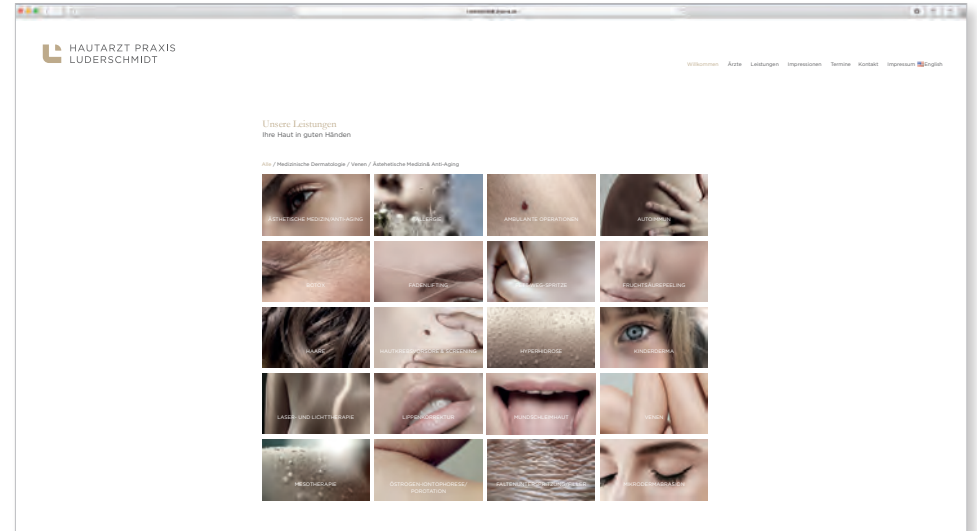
HAUTARZT PRAXIS
LUDERSCHMIDT

Willkommen Ärzte Leistungen Impressionen Termine Kontakt Impressum English

Unsere Leistungen
Ihre Haut in guten Händen

Alle / Medizinische Dermatologie / Venen / Ästhetische Medizin& Anti-Aging

ÄSTHETISCHE MEDIZIN/ANTI-AGING
ALLERGIE
AMBULANTE OPERATIONEN
AUTOIMMUN
BOTOX
FADENLIFTING
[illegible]-WEG-SPRITZE
FRUCHTSÄUREPEELING
HAARE
HAUTKREBS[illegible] & SCREENING
HYPERHIDROSE
KINDERDERMA
LASER- UND LICHTTHERAPIE
LIPPENKORREKTUR
MUNDSCHLEIMHAUT
VENEN
MESOTHERAPIE
OSTROGEN-IONTOPHORESE/ MONOTATION
FALTENUNTERSPRITZUNG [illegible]
MIKRODERMABRASION